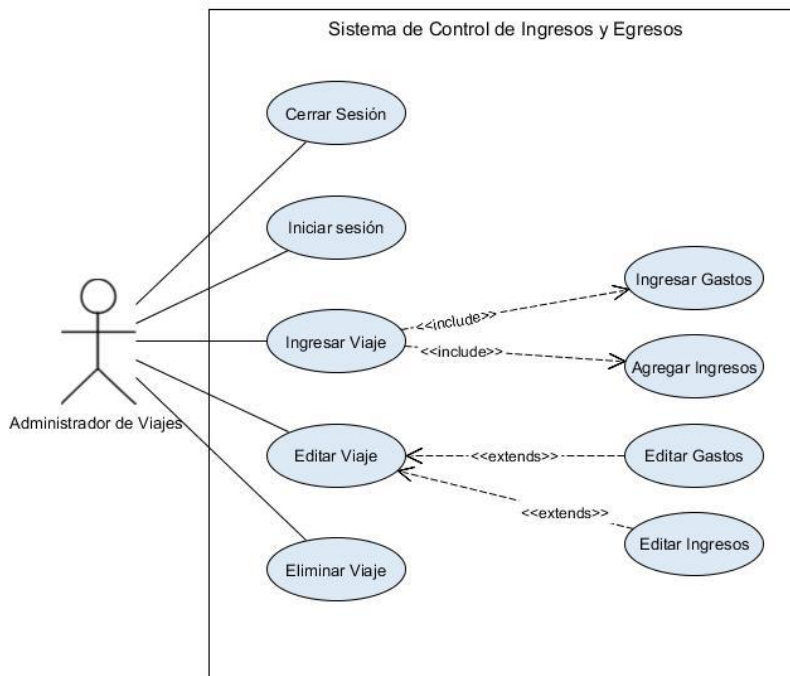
Sistema de Control de Ingresos y Egresos

Cerrar Sesión

Iniciar sesión

Ingresar Viaje

<<include>>

Ingresar Gastos

<<include>>

Agregar Ingresos

Administrador de Viajes

Editar Viaje

<<extends>>

Editar Gastos

<<extends>>

Editar Ingresos

Eliminar Viaje